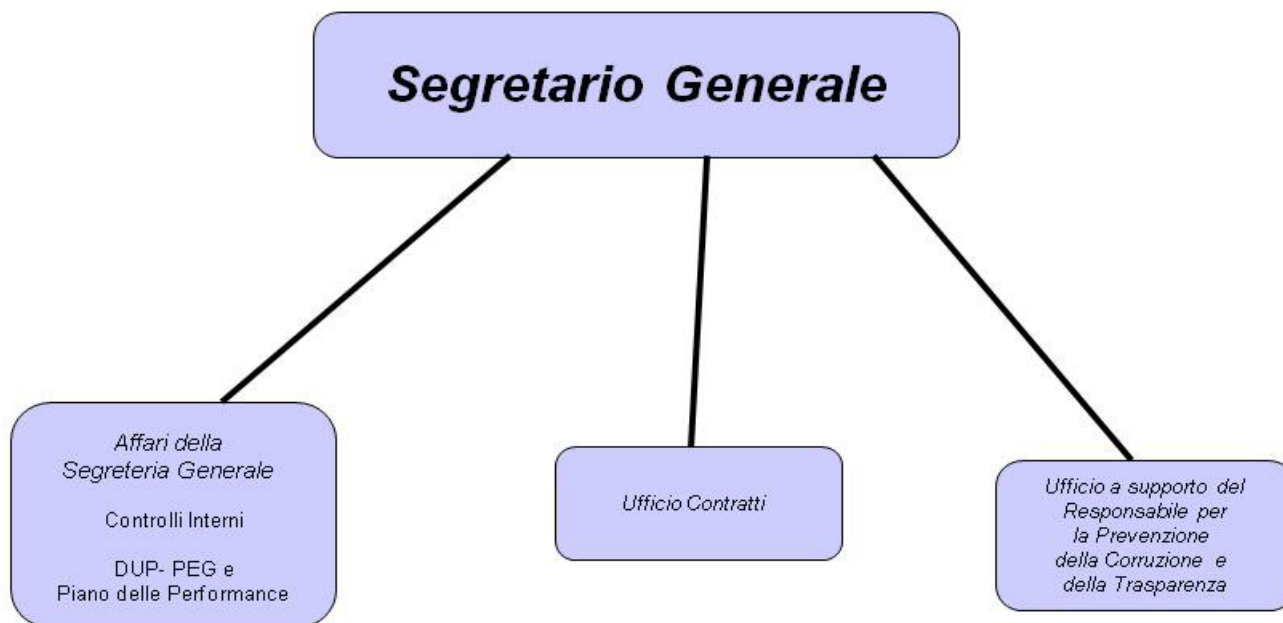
Segretario Generale

Affari della Segreteria Generale

Controlli Interni

DUP- PEG e Piano delle Performance

Ufficio Contratti

Ufficio a supporto del Responsabile per la Prevenzione della Corruzione e della Trasparenza